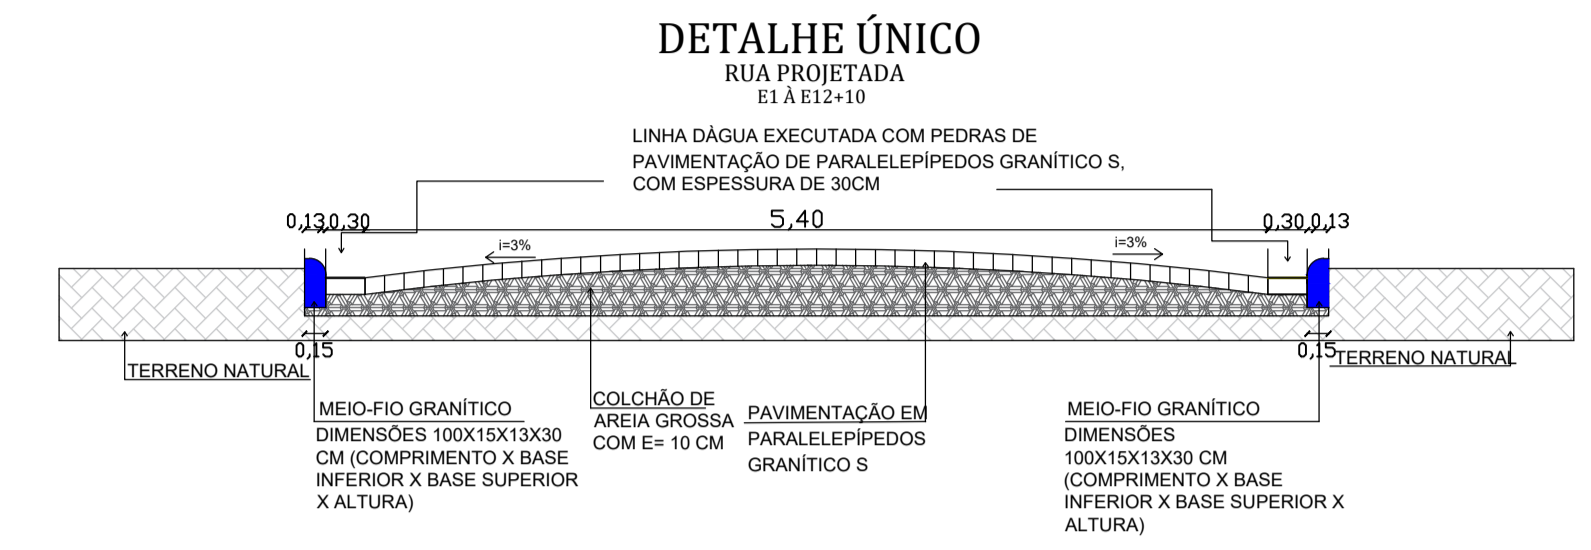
DETALHE ÚNICO
RUA PROJETADA
E1 À E12+10

LINHA DÀGUA EXECUTADA COM PEDRAS DE PAVIMENTAÇÃO DE PARALELEPÍPEDOS GRANÍTICO S, COM ESPESSURA DE 30CM

0,13 0,30
5,40
0,30 0,13

i=3%
i=3%

0,15
0,15

TERRENO NATURAL
TERRENO NATURAL

MEIO-FIO GRANÍTICO
DIMENSÕES 100X15X13X30 CM (COMPRIMENTO X BASE INFERIOR X BASE SUPERIOR X ALTURA)

COLCHÃO DE AREIA GROSSA COM E= 10 CM

PAVIMENTAÇÃO EM PARALELEPÍPEDOS GRANÍTICO S

MEIO-FIO GRANÍTICO
DIMENSÕES 100X15X13X30 CM (COMPRIMENTO X BASE INFERIOR X BASE SUPERIOR X ALTURA)